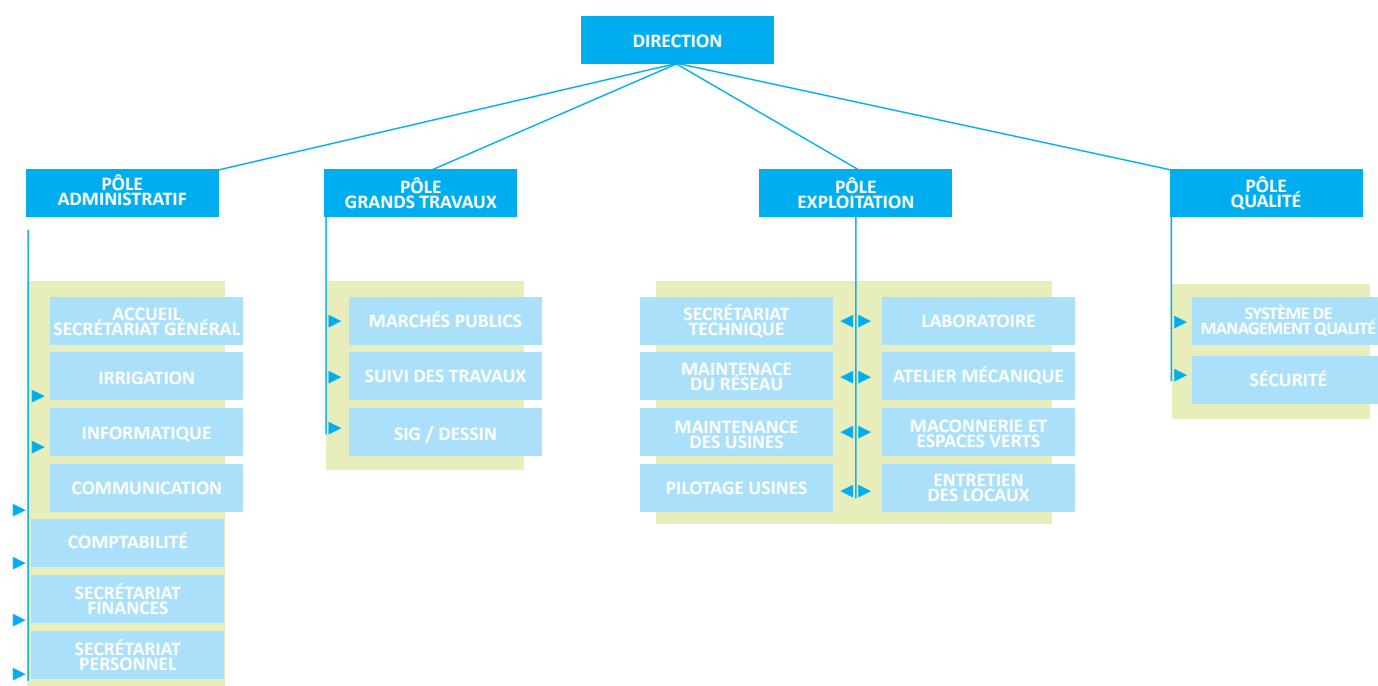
DIRECTION

PÔLE ADMINISTRATIF

ACCUEIL SECRÉTARIAT GÉNÉRAL
IRRIGATION
INFORMATIQUE
COMMUNICATION
COMPTABILITÉ
SECRÉTARIAT FINANCES
SECRÉTARIAT PERSONNEL

PÔLE GRANDS TRAVAUX

MARCHÉS PUBLICS
SUIVI DES TRAVAUX
SIG / DESSIN

PÔLE EXPLOITATION

SECRÉTARIAT TECHNIQUE
MAINTENACE DU RÉSEAU
MAINTENANCE DES USINES
PILOTAGE USINES
LABORATOIRE
ATELIER MÉCANIQUE
MACONNERIE ET ESPACES VERTS
ENTRETIEN DES LOCAUX

PÔLE QUALITÉ

SYSTÈME DE MANAGEMENT QUALITÉ
SÉCURITÉ